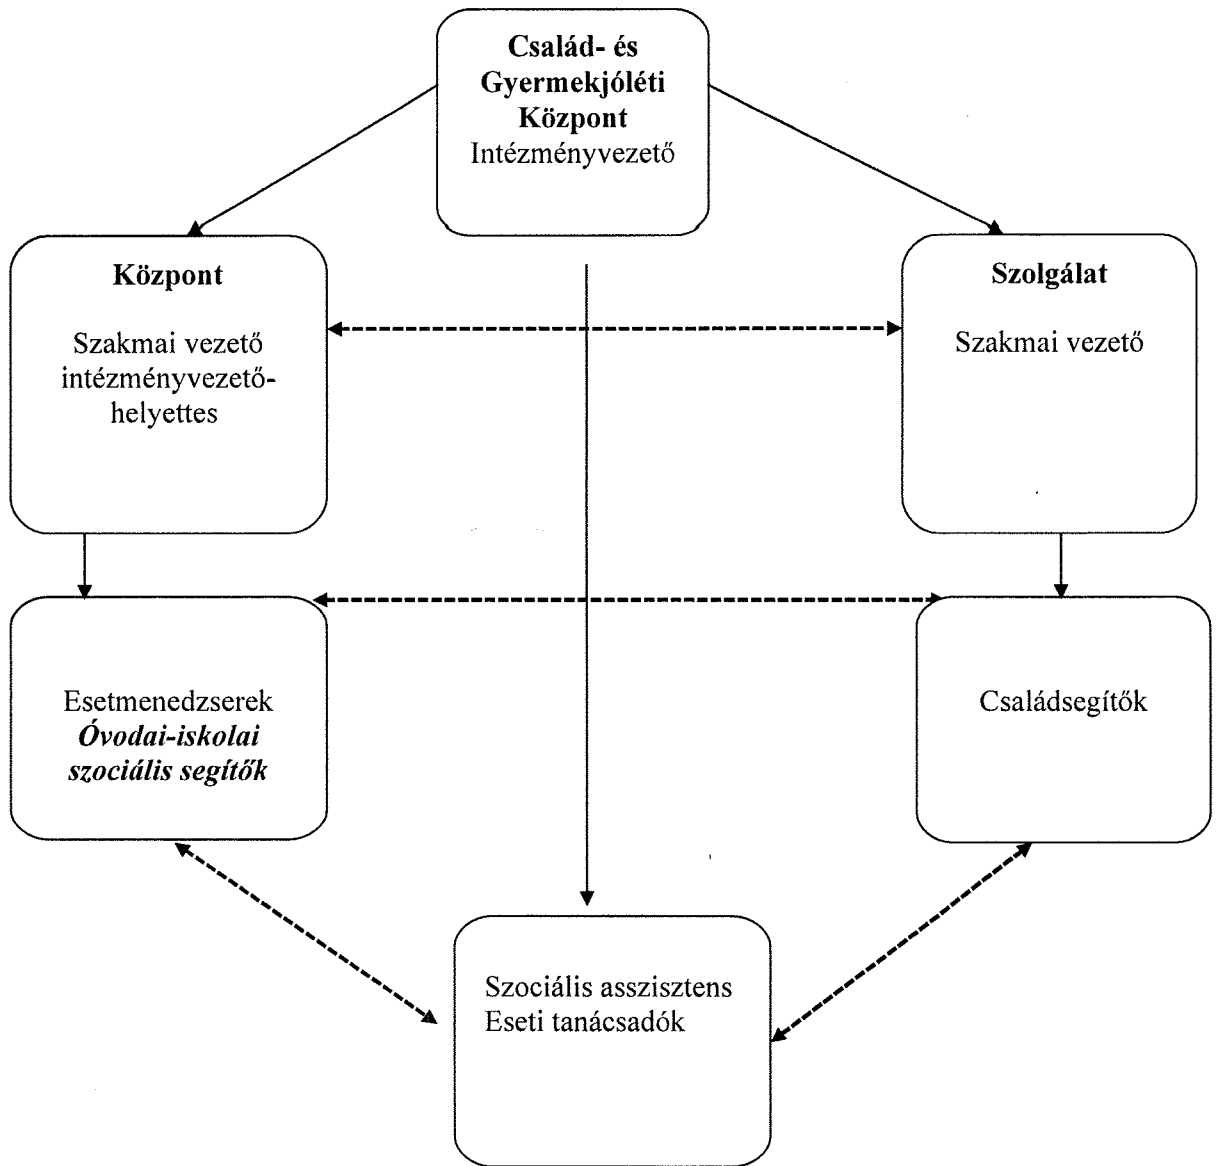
Család- és Gyermekjóléti Központ
Intézményvezető

Központ

Szakmai vezető intézményvezető-helyettes

Szolgálat

Szakmai vezető

Esetmenedzserek
*Óvodai-iskolai szociális segítők*

Családsegítők

Szociális asszisztens
Eseti tanácsadók